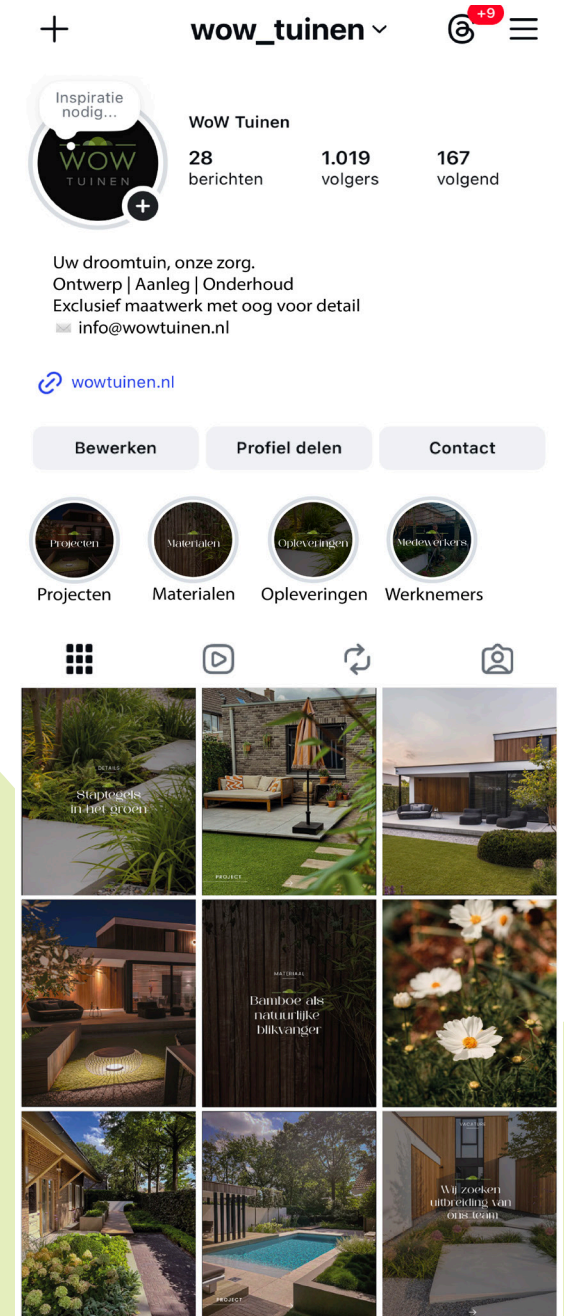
+ wow_tuinen ⌄ +9

Inspiratie nodig...

WOW TUINEN

WoW Tuinen

28 berichten

1.019 volgers

167 volgend

Uw droomtuin, onze zorg.
Ontwerp | Aanleg | Onderhoud
Exclusief maatwerk met oog voor detail
info@wowtuinen.nl

wowtuinen.nl

Bewerken

Profiel delen

Contact

Projecten
Projecten

Materialen
Materialen

Opleveringen
Opleveringen

Medewerkers
Werknemers

DETAILS
Staptegels in het groen

PROJECT

MATERIAAL
Bamboe als natuurlijke blikvanger

PROJECT

VACATURE
Wij zoeken uitbreiding van ons team